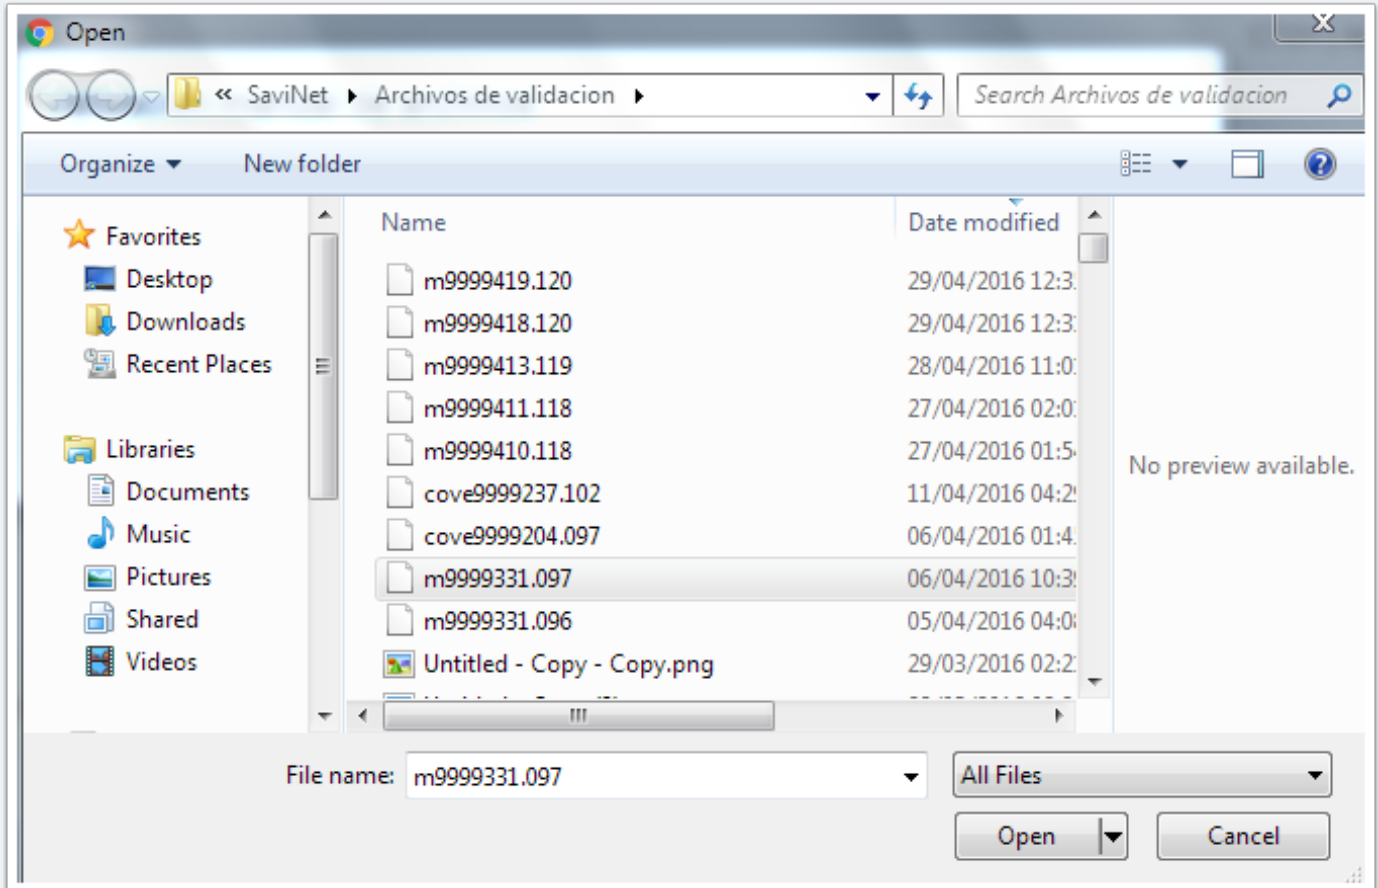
Open

« SaviNet ▸ Archivos de validacion ▸

Search Archivos de validacion

Organize ▾ New folder

Favorites
Desktop
Downloads
Recent Places

Libraries
Documents
Music
Pictures
Shared
Videos

| Name | Date modified |
|---|---|
| m9999419.120 | 29/04/2016 12:3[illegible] |
| m9999418.120 | 29/04/2016 12:3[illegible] |
| m9999413.119 | 28/04/2016 11:0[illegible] |
| m9999411.118 | 27/04/2016 02:0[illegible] |
| m9999410.118 | 27/04/2016 01:5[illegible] |
| cove9999237.102 | 11/04/2016 04:2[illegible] |
| cove9999204.097 | 06/04/2016 01:4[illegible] |
| m9999331.097 | 06/04/2016 10:3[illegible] |
| m9999331.096 | 05/04/2016 04:0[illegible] |
| Untitled - Copy - Copy.png | 29/03/2016 02:2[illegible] |

No preview available.

File name: m9999331.097

All Files

Open

Cancel